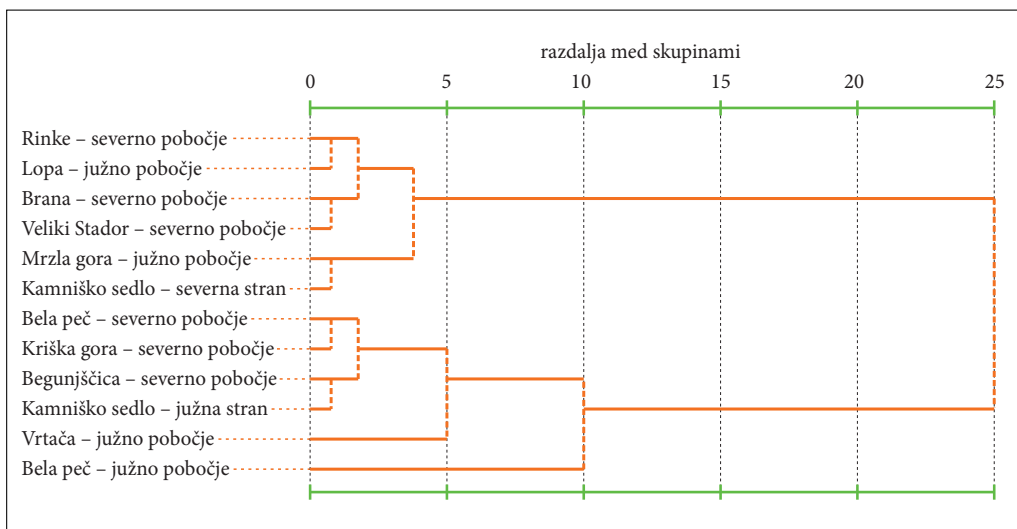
razdalja med skupinami

0 5 10 15 20 25

Rinke – severno pobočje
Lopa – južno pobočje
Brana – severno pobočje
Veliki Stador – severno pobočje
Mrzla gora – južno pobočje
Kamniško sedlo – severna stran
Bela peč – severno pobočje
Kriška gora – severno pobočje
Begunjščica – severno pobočje
Kamniško sedlo – južna stran
Vrtača – južno pobočje
Bela peč – južno pobočje